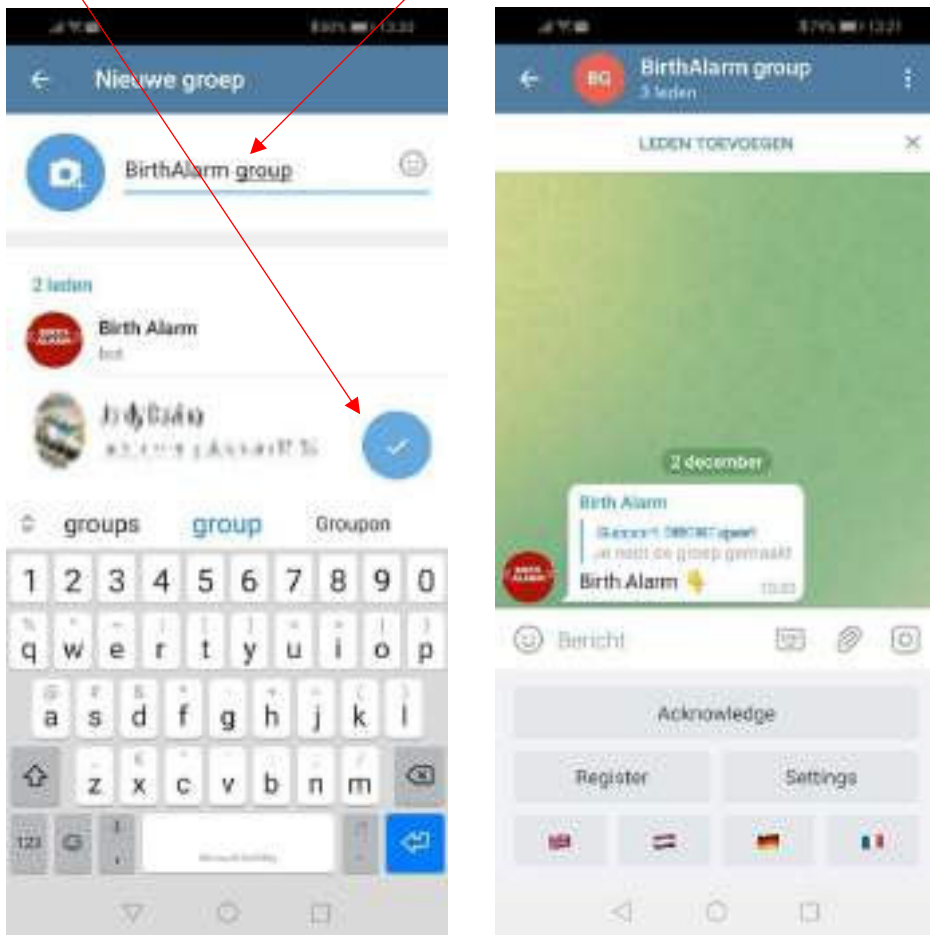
Nieuwe groep

BirthAlarm group

2 leden

Birth Alarm
bot

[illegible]
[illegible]

groups group Groupon

1 2 3 4 5 6 7 8 9 0
q w e r t y u i o p
a s d f g h j k l
z x c v b n m
123

BirthAlarm group
3 leden

LEDEN TOEVOEGEN

2 december

Birth Alarm
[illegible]
je hebt de groep gemaakt
Birth Alarm 👇 13:22

Bericht

Acknowledge

Register

Settings